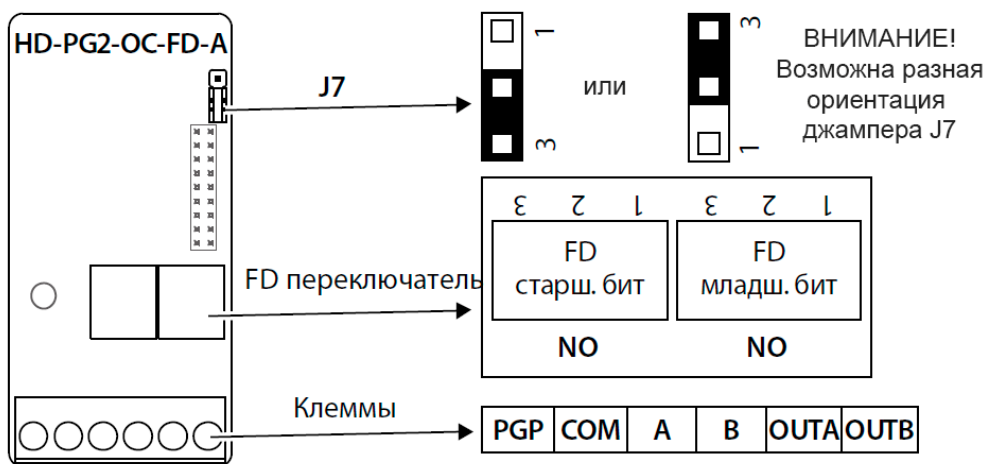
HD-PG2-OC-FD-A

J7

1

3

или

3

1

ВНИМАНИЕ! Возможна разная ориентация джампера J7

FD переключатель

3 2 1 3 2 1

FD старш. бит

FD младш. бит

NO NO

Клеммы

| PGP | COM | A | B | OUTA | OUTB |
|---|---|---|---|---|---|